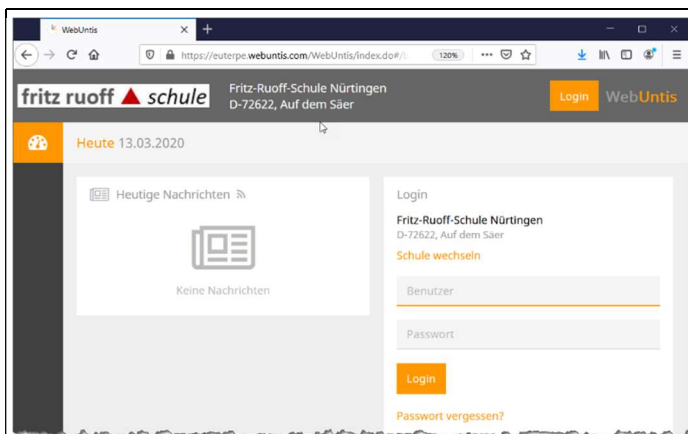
WebUntis

https://euterpe.webuntis.com/WebUntis/index.do#/

120%

fritz ruoff schule

Fritz-Ruoff-Schule Nürtingen
D-72622, Auf dem Säer

Login

WebUntis

Heute 13.03.2020

Heutige Nachrichten

Keine Nachrichten

Login

Fritz-Ruoff-Schule Nürtingen
D-72622, Auf dem Säer

Schule wechseln

Benutzer

Passwort

Login

Passwort vergessen?